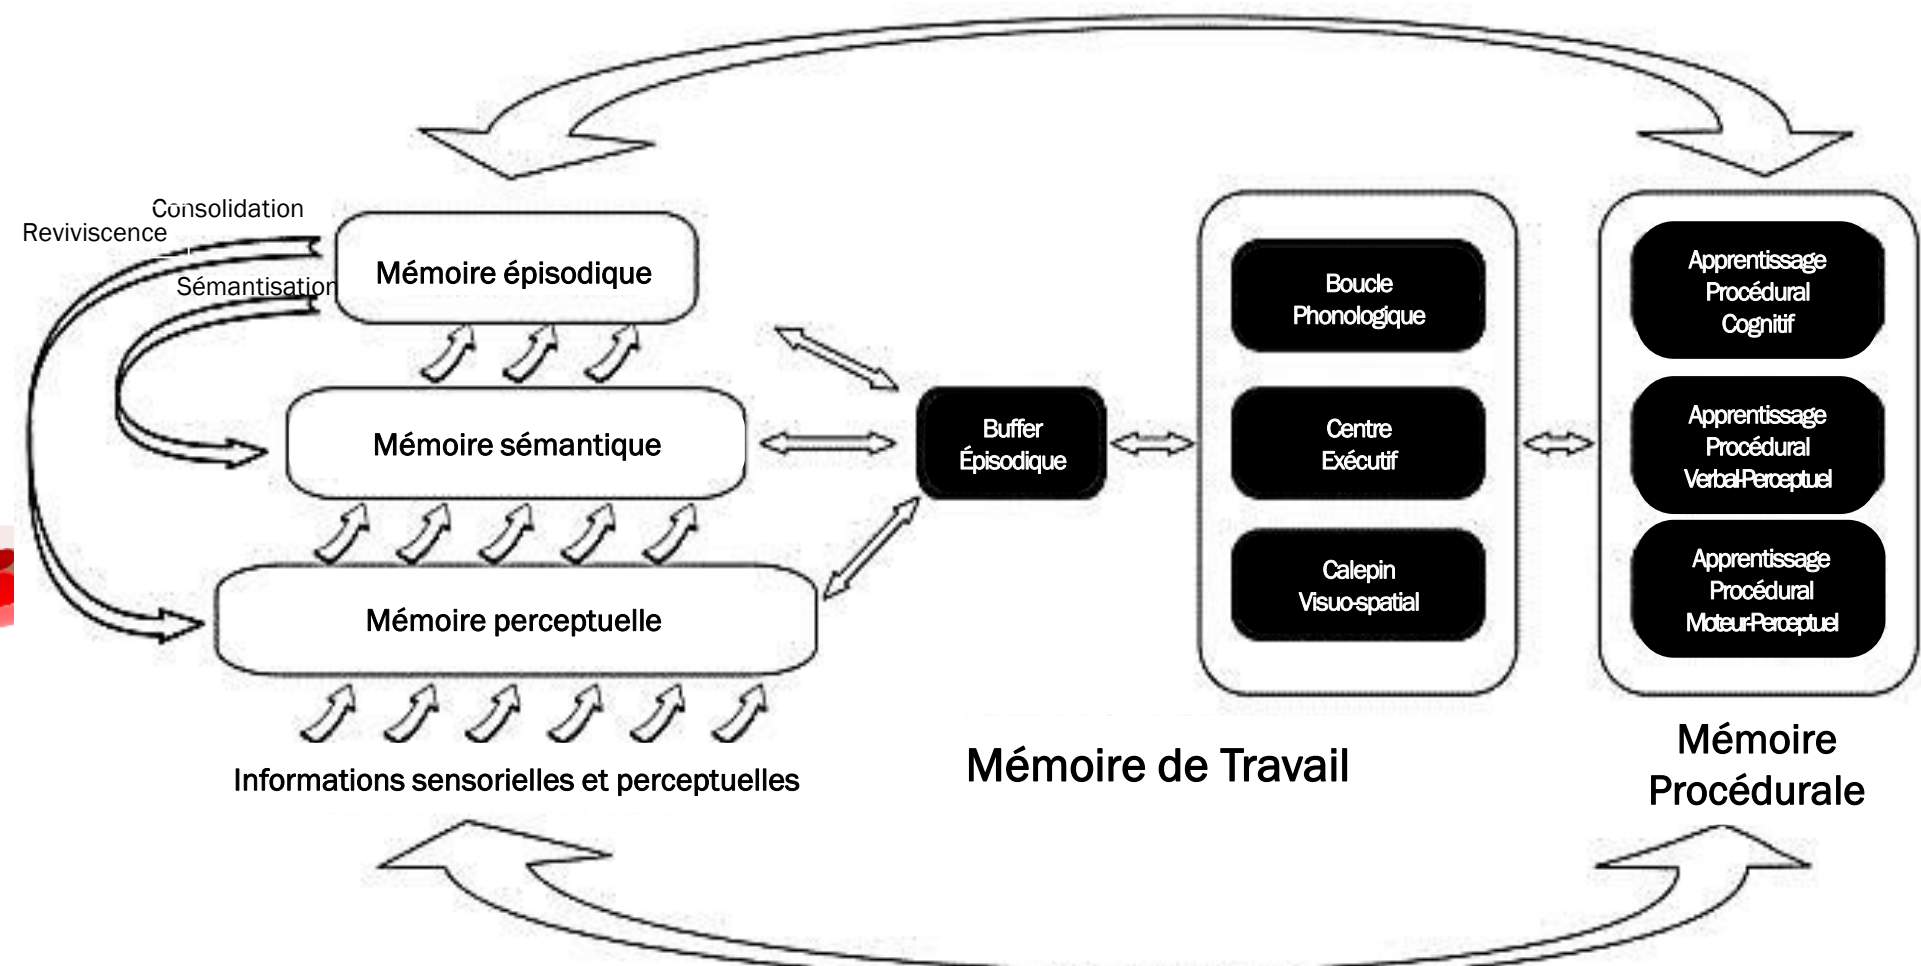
Consolidation
Reviviscence
Sémantisation
Mémoire épisodique
Mémoire sémantique
Mémoire perceptuelle
Informations sensorielles et perceptuelles
Buffer Épisodique
Boucle Phonologique
Centre Exécutif
Calepin Visuo-spatial
Mémoire de Travail
Apprentissage Procédural Cognitif
Apprentissage Procédural Verbal-Perceptuel
Apprentissage Procédural Moteur-Perceptuel
Mémoire Procédurale